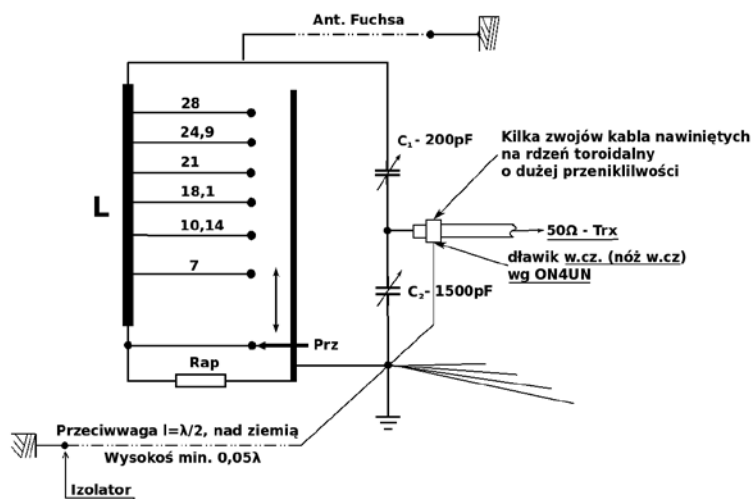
Ant. Fuchsa

28
24,9
21
18,1
10,14
7

L

$C_1$ - 200pF

Kilka zwojów kabla nawiniętych na rdzeń toroidalny o dużej przeniklilwości

50Ω - Trx

dławik w.cz. (nóż w.cz) wg ON4UN

$C_2$- 1500pF

Prz

Rap

Przeciwwaga l=λ/2, nad ziemią

Wysokoś min. 0,05λ

Izolator